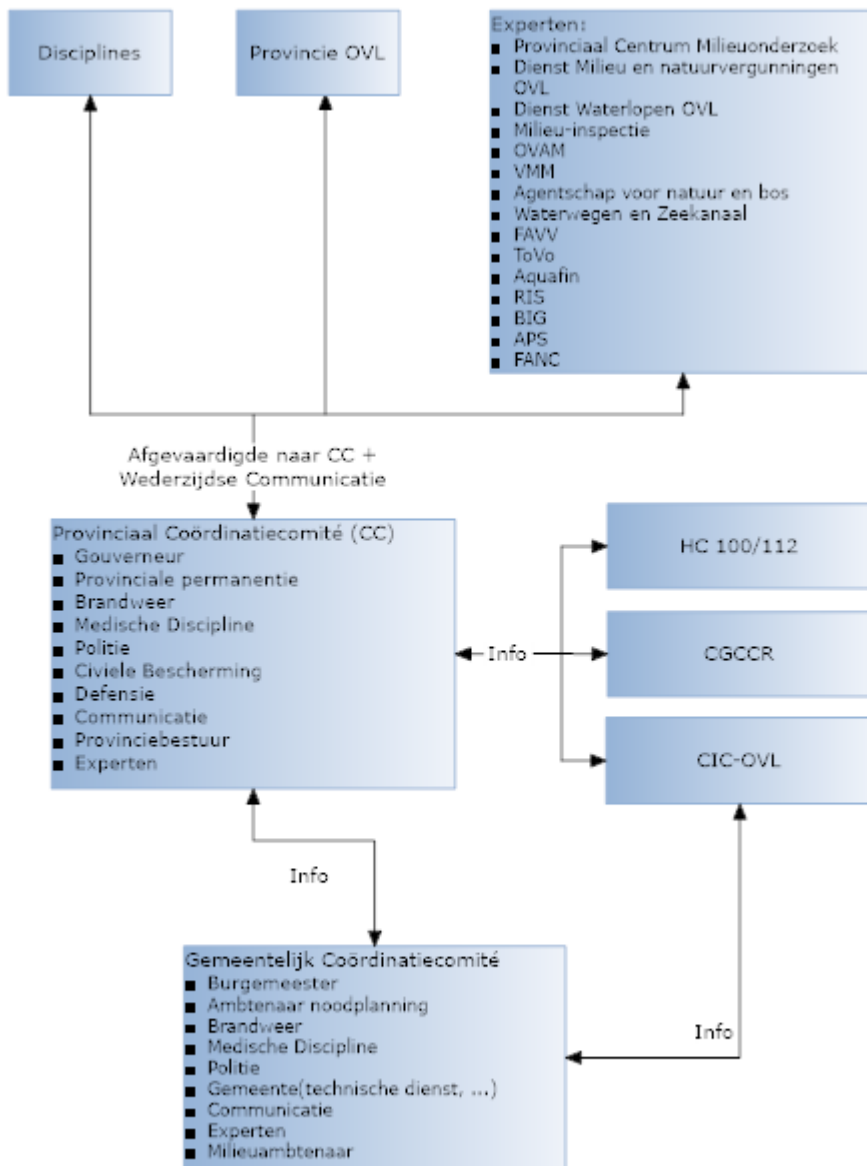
Disciplines

Provincie OVL

Experten:
■ Provinciaal Centrum Milieuonderzoek
■ Dienst Milieu en natuurvergunningen OVL
■ Dienst Waterlopen OVL
■ Milieu-inspectie
■ OVAM
■ VMM
■ Agentschap voor natuur en bos
■ Waterwegen en Zeekanaal
■ FAVV
■ ToVo
■ Aquafin
■ RIS
■ BIG
■ APS
■ FANC

Afgevaardigde naar CC + Wederzijdse Communicatie

Provinciaal Coördinatiecomité (CC)
■ Gouverneur
■ Provinciale permanentie
■ Brandweer
■ Medische Discipline
■ Politie
■ Civiele Bescherming
■ Defensie
■ Communicatie
■ Provinciebestuur
■ Experten

Info

HC 100/112

CGCCR

CIC-OVL

Info

Gemeentelijk Coördinatiecomité
■ Burgemeester
■ Ambtenaar noodplanning
■ Brandweer
■ Medische Discipline
■ Politie
■ Gemeente(technische dienst, ...)
■ Communicatie
■ Experten
■ Milieuambtenaar

Info